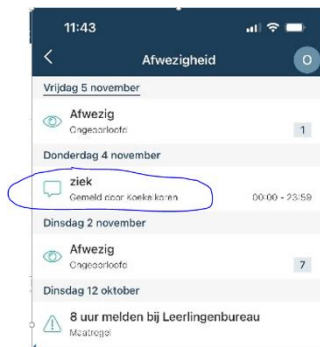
11:43

Afwezigheid

O

Vrijdag 5 november

Afwezig
Ongeoorloofd

1

Donderdag 4 november

ziek
Gemeld door Koekekoren

00:00 - 23:59

Dinsdag 2 november

Afwezig
Ongeoorloofd

7

Dinsdag 12 oktober

8 uur melden bij Leerlingenbureau
Maatregel